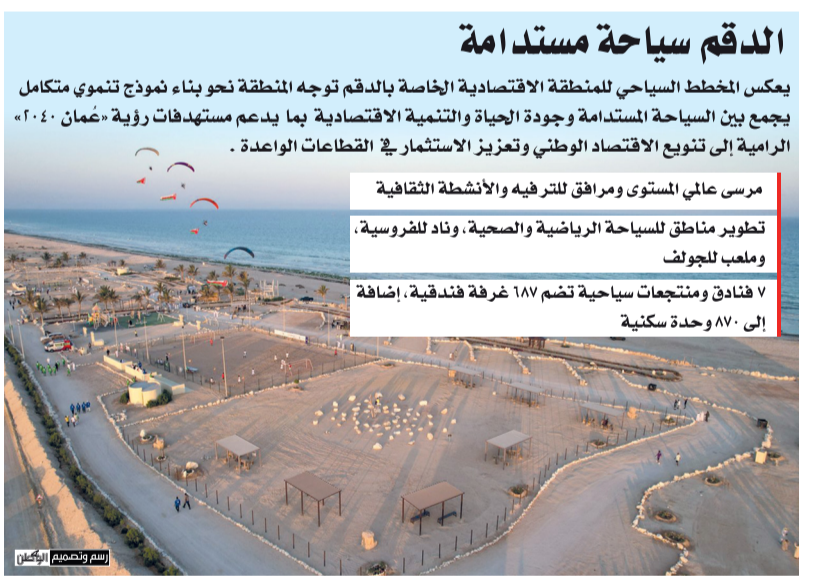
الدقم سياحة مستدامة

يعكس المخطط السياحي للمنطقة الاقتصادية الخاصة بالدقم توجه المنطقة نحو بناء نموذج تنموي متكامل يجمع بين السياحة المستدامة وجودة الحياة والتنمية الاقتصادية بما يدعم مستهدفات رؤية «عُمان ٢٠٤٠» الرامية إلى تنويع الاقتصاد الوطني وتعزيز الاستثمار في القطاعات الواعدة .

مرسى عالمي المستوى ومرافق للترفيه والأنشطة الثقافية

تطوير مناطق للسياحة الرياضية والصحية، وناد للفروسية، وملعب للجولف

٧ فنادق ومنتجعات سياحية تضم ٦٨٧ غرفة فندقية، إضافة إلى ٨٧٠ وحدة سكنية

رسم وتصميم الوطن